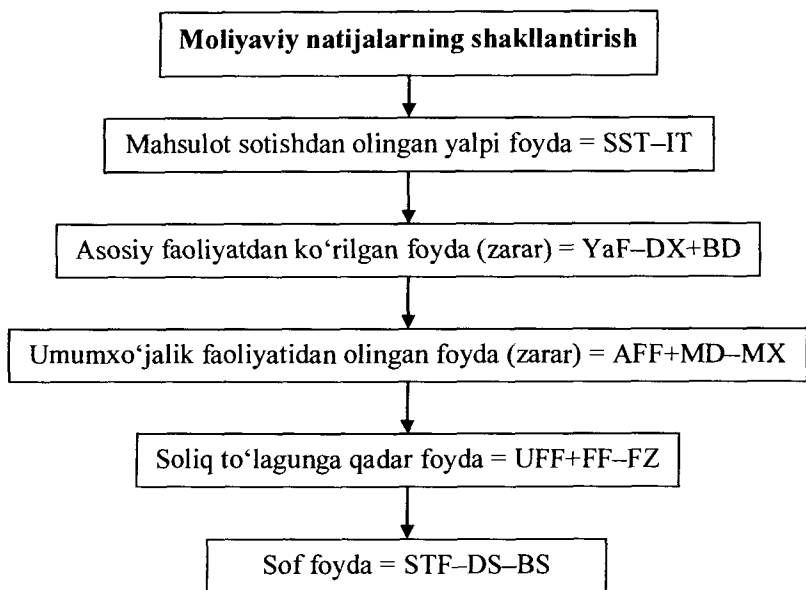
Moliyaviy natijalarning shakllantirish

Mahsulot sotishdan olingan yalpi foyda = SST–IT

Asosiy faoliyatdan ko'rilgan foyda (zarar) = YaF–DX+BD

Umumxo'jalik faoliyatidan olingan foyda (zarar) = AFF+MD–MX

Soliq to'lagunga qadar foyda = UFF+FF–FZ

Sof foyda = STF–DS–BS